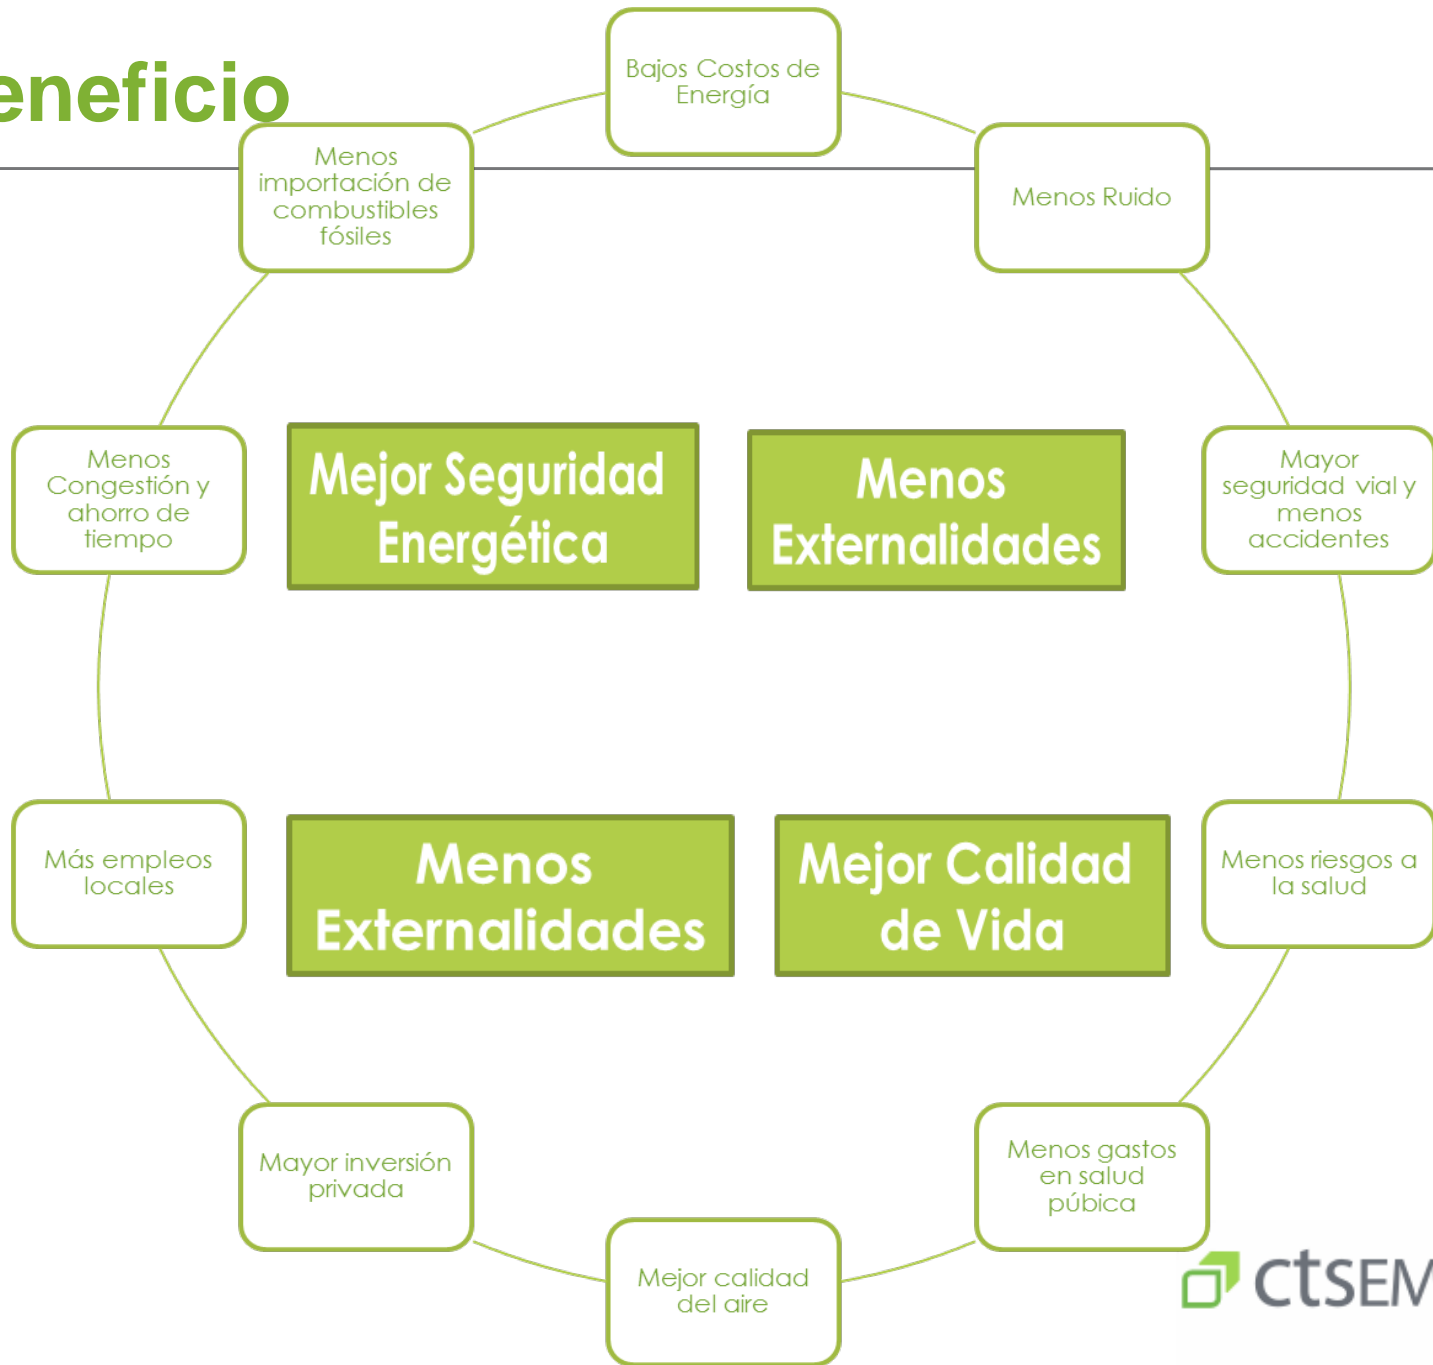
eneficio

Bajos Costos de Energía

Menos Ruido

Mayor seguridad vial y menos accidentes

Menos riesgos a la salud

Menos gastos en salud púbica

Mejor calidad del aire

Mayor inversión privada

Más empleos locales

Menos Congestión y ahorro de tiempo

Menos importación de combustibles fósiles

Mejor Seguridad Energética

Menos Externalidades

Menos Externalidades

Mejor Calidad de Vida

ctsEM